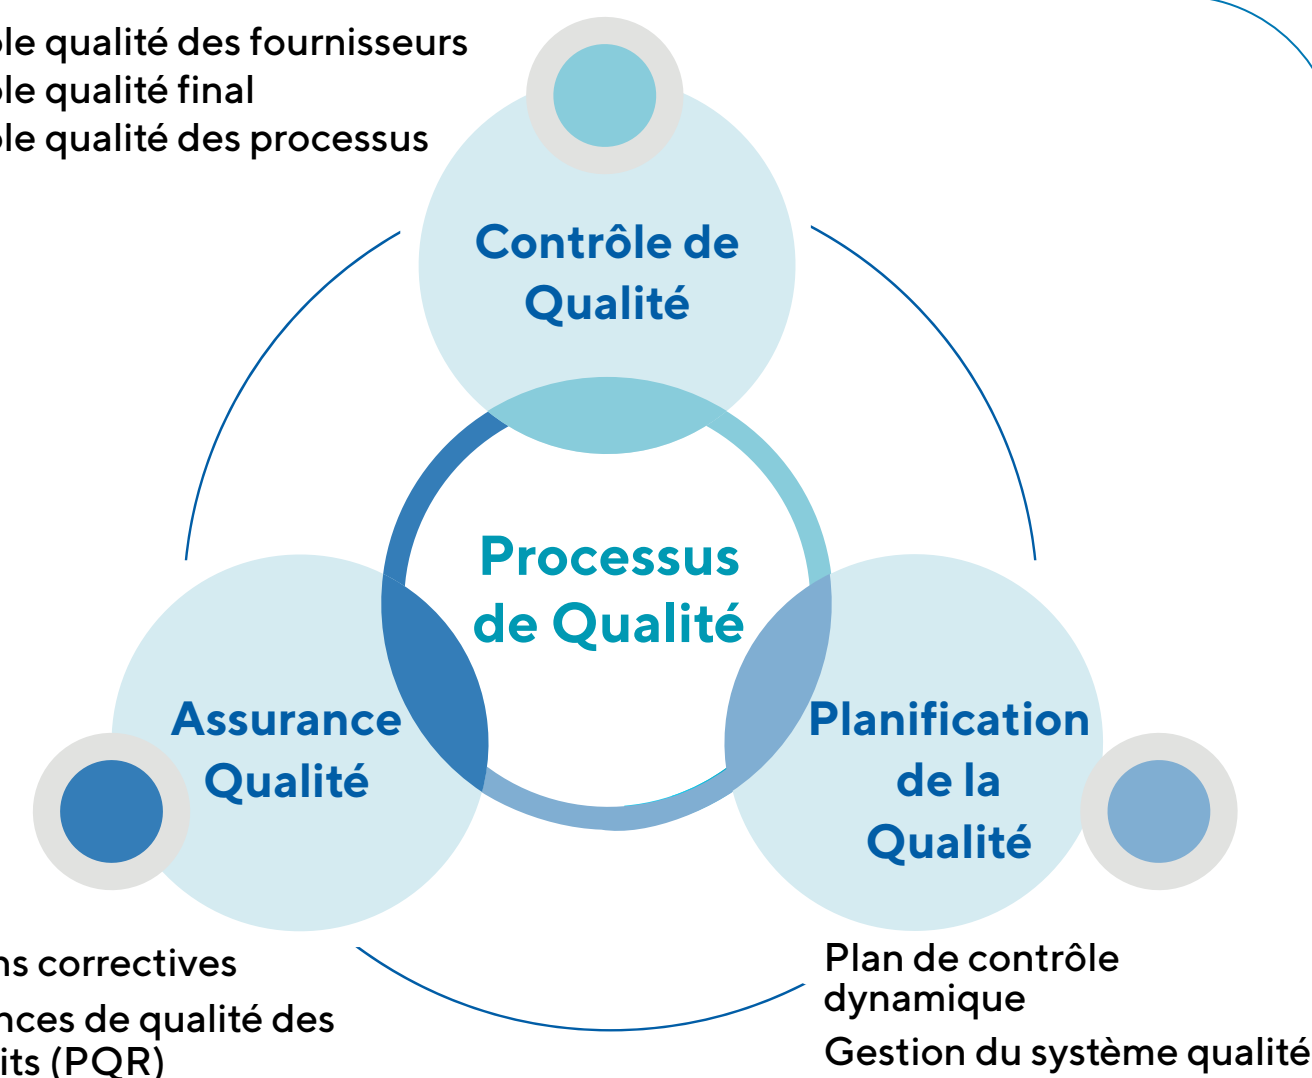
ôle qualité des fournisseurs
ôle qualité final
ôle qualité des processus

Contrôle de Qualité

Processus de Qualité

Assurance Qualité

Planification de la Qualité

ns correctives
nces de qualité des
its (PQR)

Plan de contrôle dynamique
Gestion du système qualité